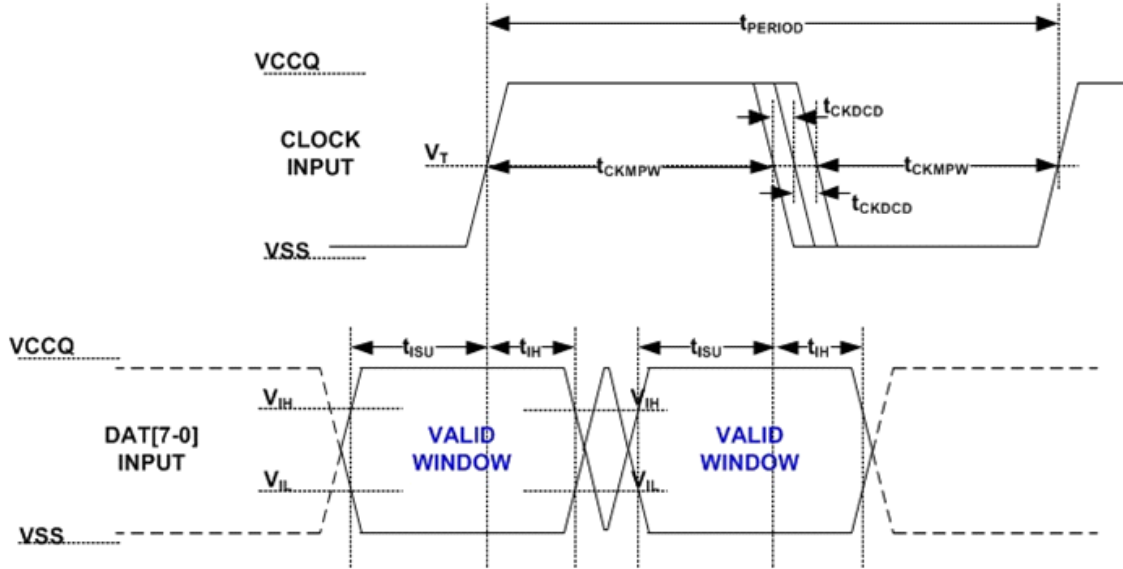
$t_{PERIOD}$

VCCQ

$t_{CKDCD}$

CLOCK INPUT

$V_T$

$t_{CKMPW}$

$t_{CKMPW}$

$t_{CKDCD}$

VSS

VCCQ

$t_{ISU}$

$t_{IH}$

$t_{ISU}$

$t_{IH}$

$V_{IH}$

$V_{IH}$

DAT[7-0] INPUT

VALID WINDOW

VALID WINDOW

$V_{IL}$

$V_{IL}$

VSS